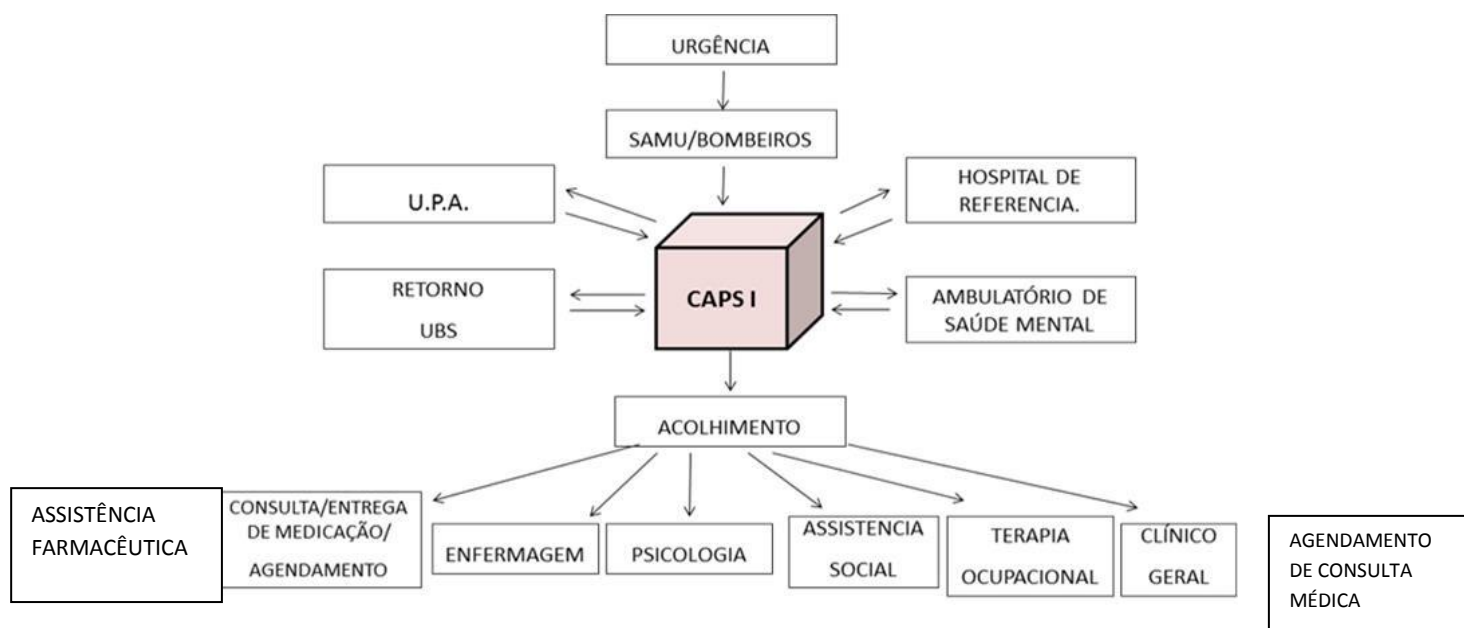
URGÊNCIA

SAMU/BOMBEIROS

U.P.A.

HOSPITAL DE REFERENCIA.

CAPS I

RETORNO

UBS

AMBULATÓRIO DE SAÚDE MENTAL

ACOLHIMENTO

ASSISTÊNCIA FARMACÊUTICA

CONSULTA/ENTREGA DE MEDICAÇÃO/ AGENDAMENTO

ENFERMAGEM

PSICOLOGIA

ASSISTENCIA SOCIAL

TERAPIA OCUPACIONAL

CLÍNICO GERAL

AGENDAMENTO DE CONSULTA MÉDICA